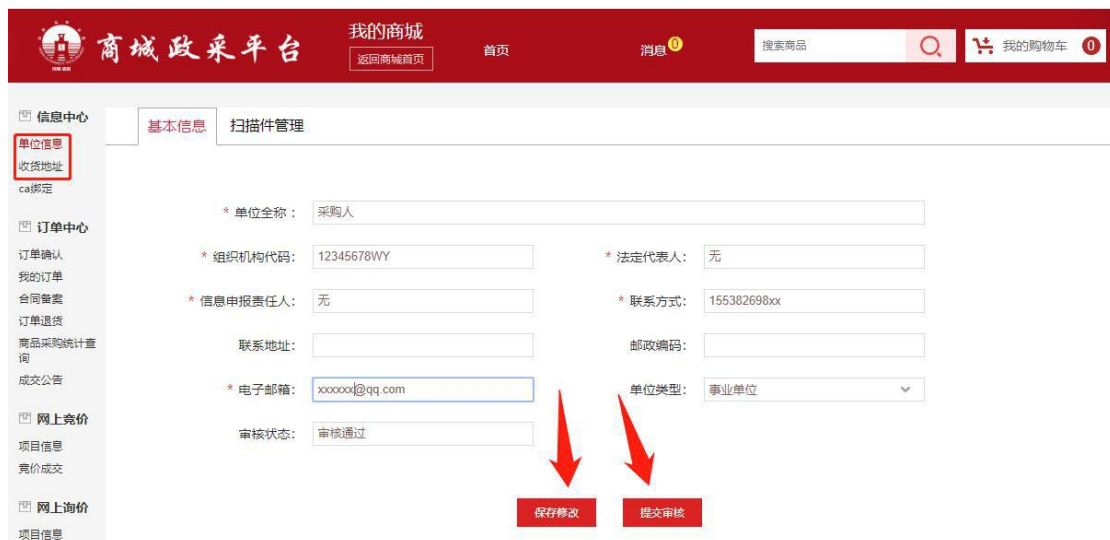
商城政采平台

我的商城
返回商城首页

首页

消息 0

搜索商品

我的购物车 0

信息中心
单位信息
收货地址
ca绑定

订单中心
订单确认
我的订单
合同备案
订单退货
商品采购统计查询
成交公告

网上竞价
项目信息
竞价成交

网上询价
项目信息

基本信息　扫描件管理

* 单位全称： 采购人

* 组织机构代码： 12345678WY

* 法定代表人： 无

* 信息申报责任人： 无

* 联系方式： 155382698xx

联系地址：

邮政编码：

* 电子邮箱： xxxxxx@qq.com

单位类型： 事业单位

审核状态： 审核通过

保存修改

提交审核